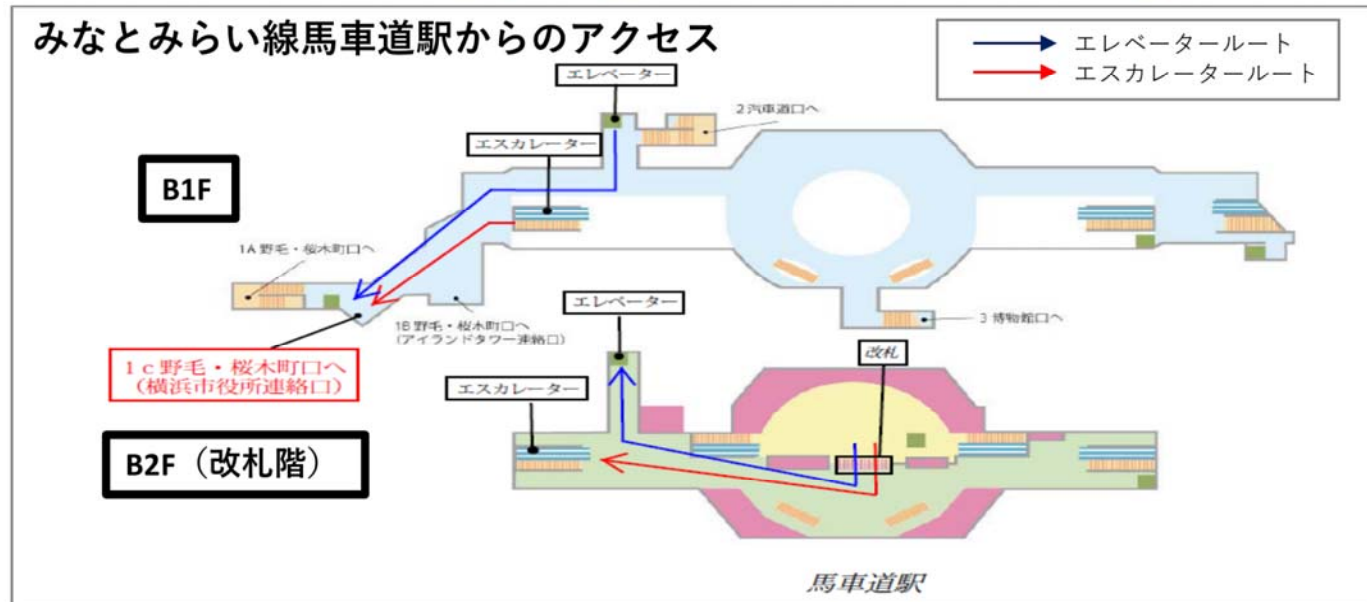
みなとみらい線馬車道駅からのアクセス

エレベータールート
エスカレータールート

エレベーター

2 汽車道口へ

エスカレーター

B1F

1A 野毛・桜木町口へ

1B 野毛・桜木町口へ
（アイランドタワー連絡口）

1c 野毛・桜木町口へ
（横浜市役所連絡口）

エレベーター

3 博物館口へ

改札

エスカレーター

B2F（改札階）

馬車道駅